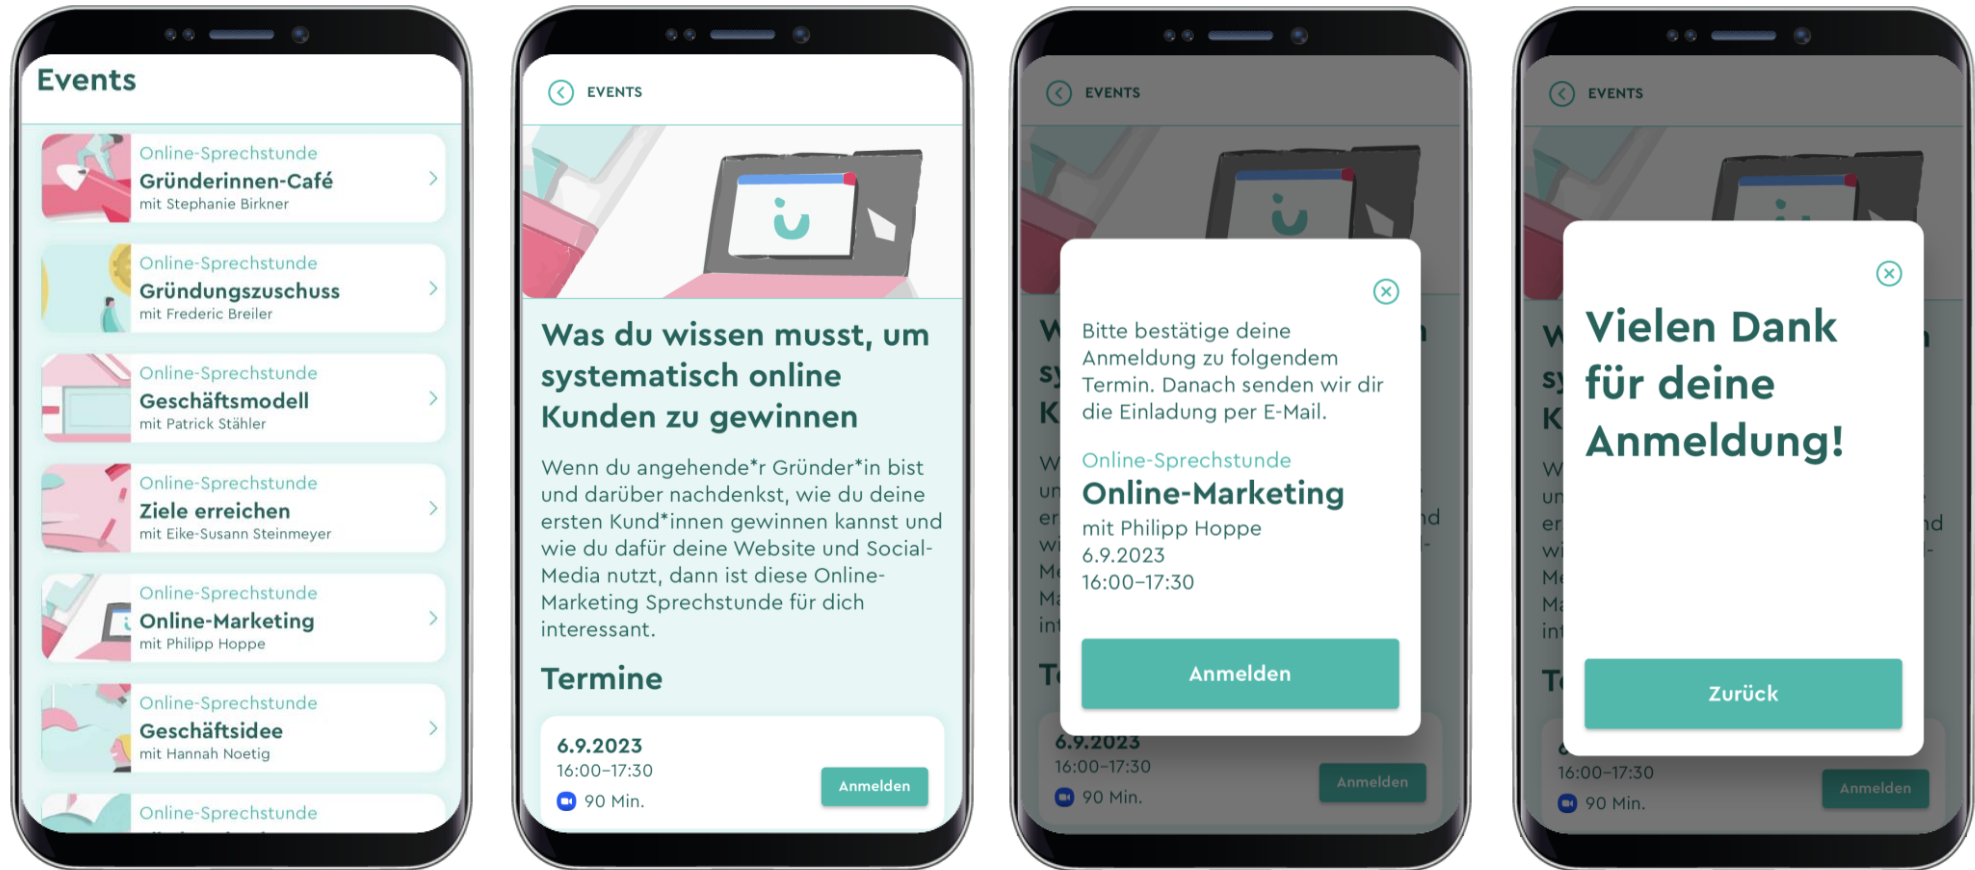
Events

Online-Sprechstunde
Gründerinnen-Café
mit Stephanie Birkner

Online-Sprechstunde
Gründungszuschuss
mit Frederic Breiler

Online-Sprechstunde
Geschäftsmodell
mit Patrick Stähler

Online-Sprechstunde
Ziele erreichen
mit Eike-Susann Steinmeyer

Online-Sprechstunde
Online-Marketing
mit Philipp Hoppe

Online-Sprechstunde
Geschäftsidee
mit Hannah Noetig

Online-Sprechstunde

EVENTS

Was du wissen musst, um systematisch online Kunden zu gewinnen

Wenn du angehende*r Gründer*in bist und darüber nachdenkst, wie du deine ersten Kund*innen gewinnen kannst und wie du dafür deine Website und Social-Media nutzt, dann ist diese Online-Marketing Sprechstunde für dich interessant.

Termine

6.9.2023
16:00–17:30
90 Min.
Anmelden

EVENTS

Bitte bestätige deine Anmeldung zu folgendem Termin. Danach senden wir dir die Einladung per E-Mail.

Online-Sprechstunde
Online-Marketing
mit Philipp Hoppe
6.9.2023
16:00–17:30

Anmelden

6.9.2023
16:00–17:30
90 Min.
Anmelden

EVENTS

Vielen Dank für deine Anmeldung!

Zurück

16:00–17:30
90 Min.
Anmelden